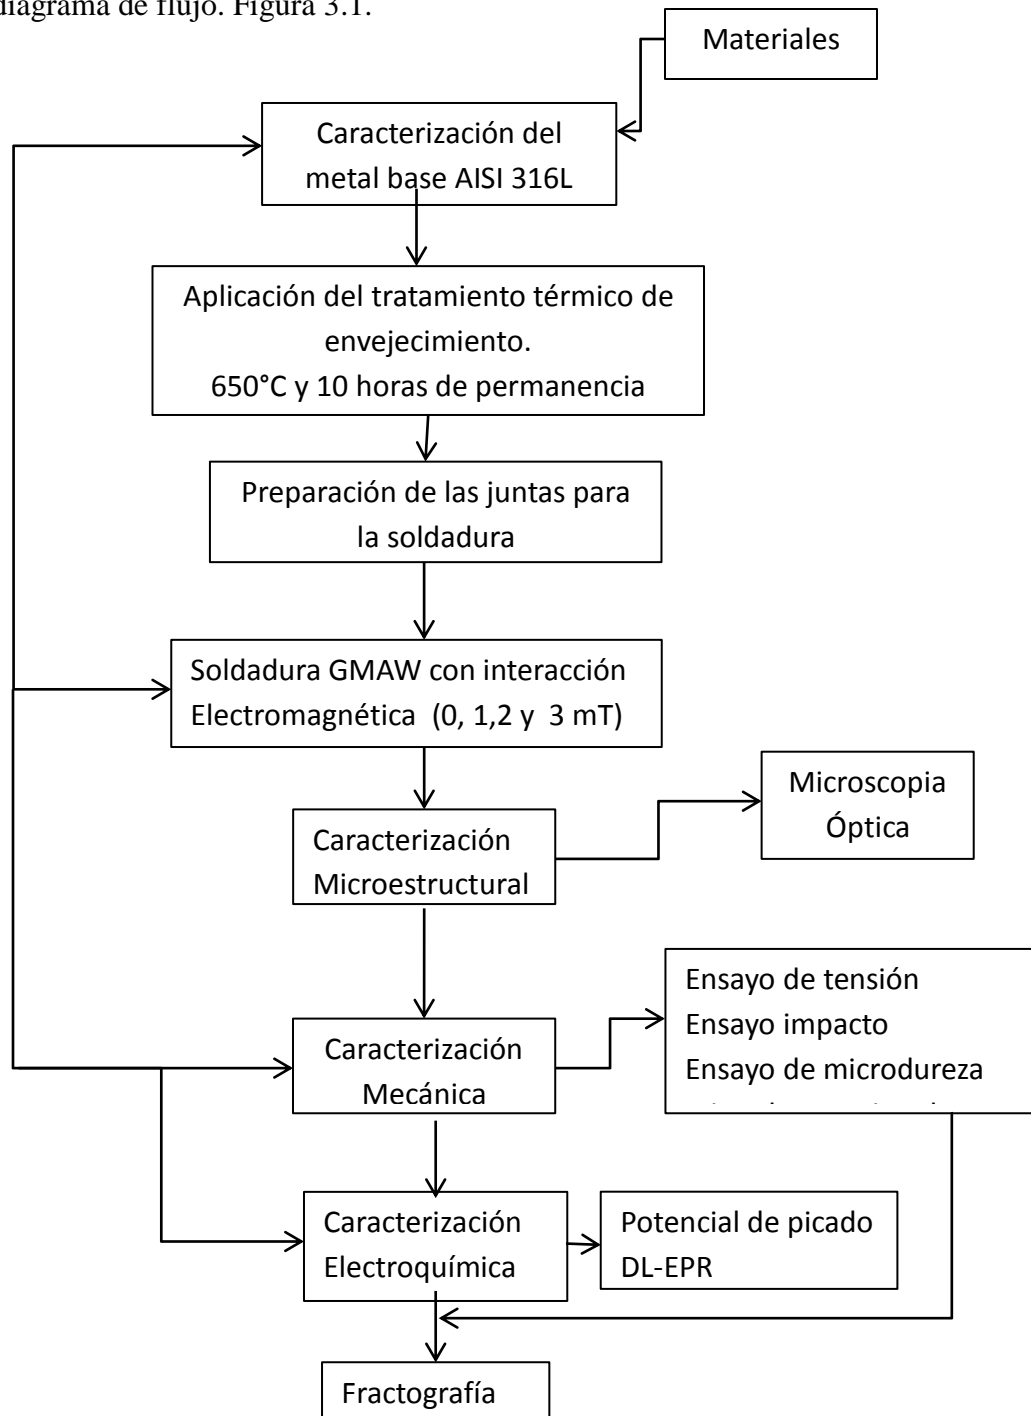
diagrama de flujo. Figura 3.1.

Materiales

Caracterización del metal base AISI 316L

Aplicación del tratamiento térmico de envejecimiento.
650°C y 10 horas de permanencia

Preparación de las juntas para la soldadura

Soldadura GMAW con interacción Electromagnética (0, 1,2 y 3 mT)

Caracterización Microestructural

Microscopia Óptica

Caracterización Mecánica

Ensayo de tensión
Ensayo impacto
Ensayo de microdureza
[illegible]

Caracterización Electroquímica

Potencial de picado
DL-EPR

Fractografía